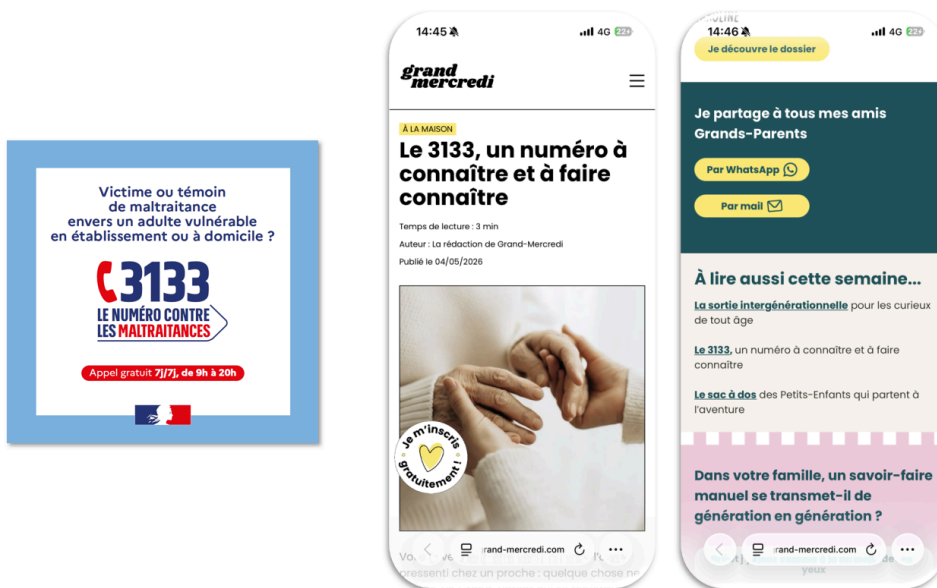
Victime ou témoin de maltraitance envers un adulte vulnérable en établissement ou à domicile ?

3133
LE NUMÉRO CONTRE LES MALTRAITANCES

Appel gratuit 7j/7j, de 9h à 20h

14:45
4G 22

grand mercredi

À LA MAISON

Le 3133, un numéro à connaître et à faire connaître

Temps de lecture : 3 min

Auteur : La rédaction de Grand-Mercredi

Publié le 04/05/2026

Je m'inscris gratuitement !

Vo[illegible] l'é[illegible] ressenti chez un proche : quelque chose no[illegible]

grand-mercredi.com

14:46
4G 22

Je découvre le dossier

Je partage à tous mes amis Grands-Parents

Par WhatsApp

Par mail

À lire aussi cette semaine...

La sortie intergénérationnelle pour les curieux de tout âge

Le 3133, un numéro à connaître et à faire connaître

Le sac à dos des Petits-Enfants qui partent à l'aventure

Dans votre famille, un savoir-faire manuel se transmet-il de génération en génération ?

grand-mercredi.com

yeux